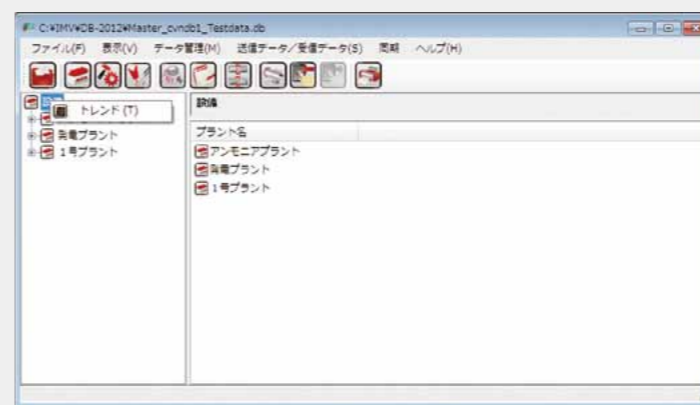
C:¥IMV¥DB-2012¥Master_cvndb1_Testdata.db

ファイル(F) 表示(V) データ管理(M) 送信データ/受信データ(S) 同期 ヘルプ(H)

トレンド (T)

発電プラント

1号プラント

詳細

プラント名

アンモニアプラント

発電プラント

1号プラント